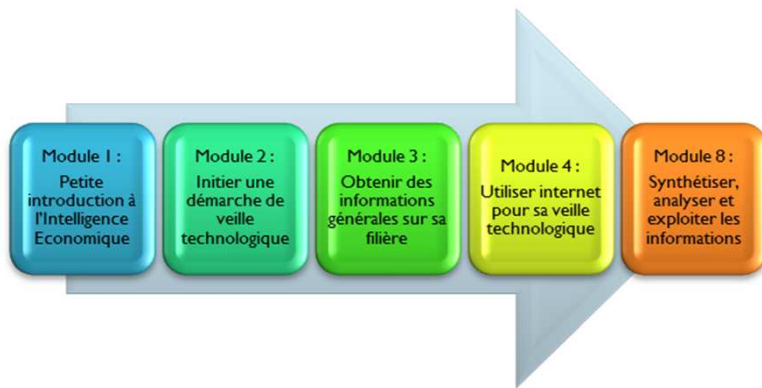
Module 1 :
Petite introduction à l'Intelligence Economique

Module 2 :
Initier une démarche de veille technologique

Module 3 :
Obtenir des informations générales sur sa filière

Module 4 :
Utiliser internet pour sa veille technologique

Module 8 :
Synthétiser, analyser et exploiter les informations